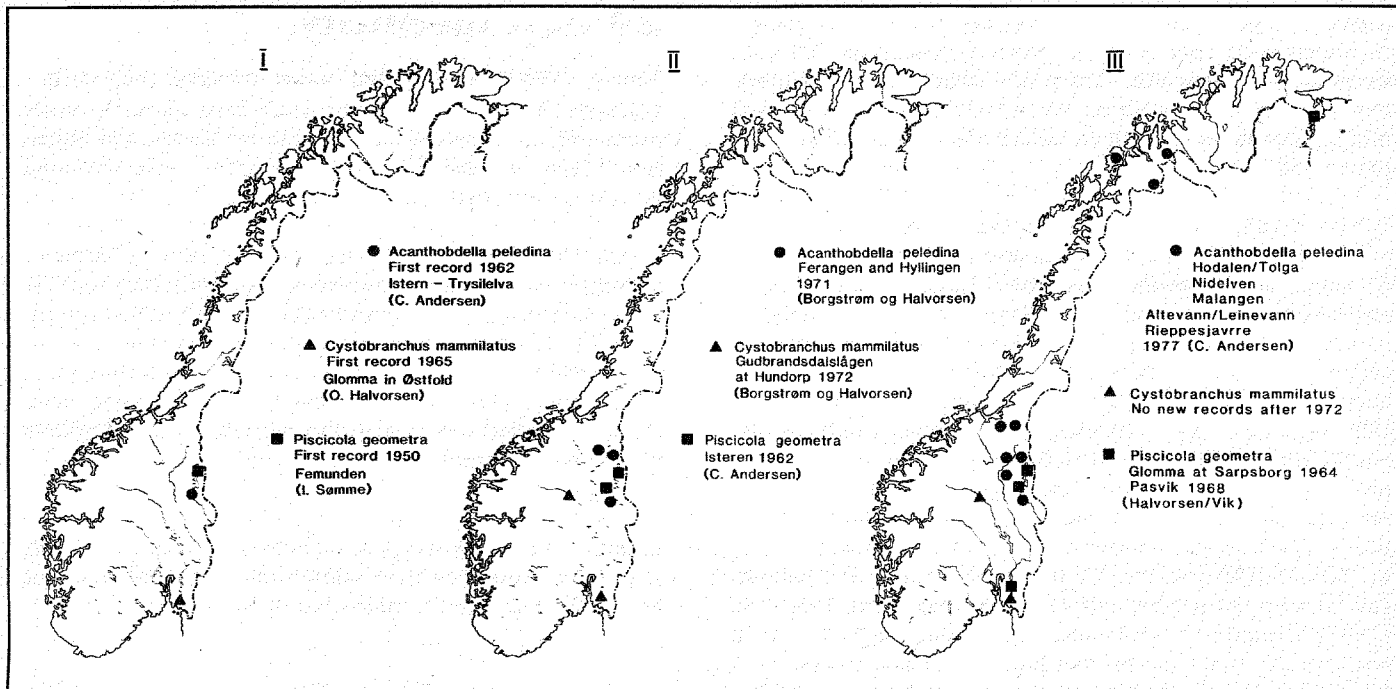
I

● Acanthobdella peledina
First record 1962
Istern – Trysilelva
(C. Andersen)

▲ Cystobranchus mammilatus
First record 1965
Glomma in Østfold
(O. Halvorsen)

■ Piscicola geometra
First record 1950
Femunden
(I. Sømme)

II

● Acanthobdella peledina
Ferangen and Hyllingen
1971
(Borgstrøm og Halvorsen)

▲ Cystobranchus mammilatus
Gudbrandsdalslågen
at Hundorp 1972
(Borgstrøm og Halvorsen)

■ Piscicola geometra
Isteren 1962
(C. Andersen)

III

● Acanthobdella peledina
Hodalen/Tolga
Nidelven
Malangen
Altevann/Leinevann
Rieppesjavrre
1977 (C. Andersen)

▲ Cystobranchus mammilatus
No new records after 1972

■ Piscicola geometra
Glomma at Sarpsborg 1964
Pasvik 1968
(Halvorsen/Vik)